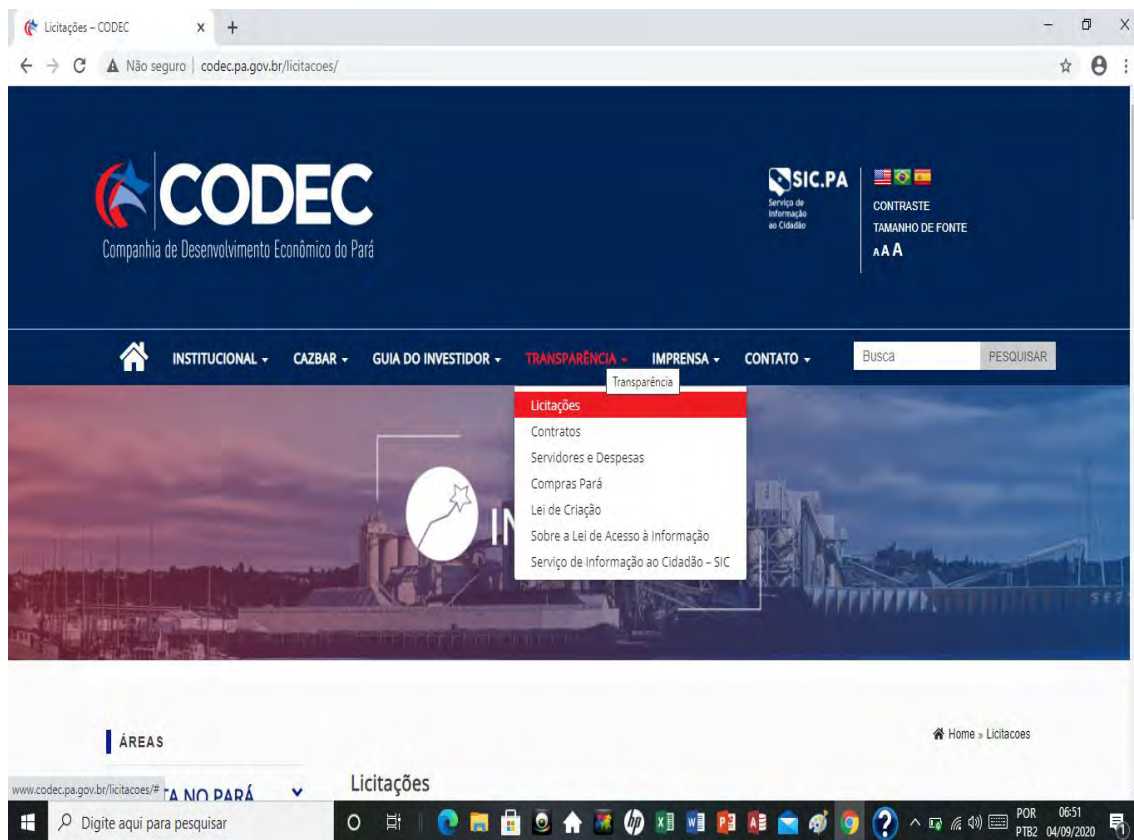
Licitações – CODEC
Não seguro | codec.pa.gov.br/licitacoes/

CODEC
Companhia de Desenvolvimento Econômico do Pará

SIC.PA
Serviço de Informação ao Cidadão

CONTRASTE
TAMANHO DE FONTE
A A A

INSTITUCIONAL CAZBAR GUIA DO INVESTIDOR TRANSPARÊNCIA IMPRENSA CONTATO
Busca PESQUISAR

Transparência
Licitações
Contratos
Servidores e Despesas
Compras Pará
Lei de Criação
Sobre a Lei de Acesso à Informação
Serviço de Informação ao Cidadão – SIC

IN

ÁREAS
Home » Licitacoes

www.codec.pa.gov.br/licitacoes/#
TA NO PARÁ
Licitações

Digite aqui para pesquisar
POR PTB2 06:51 04/09/2020